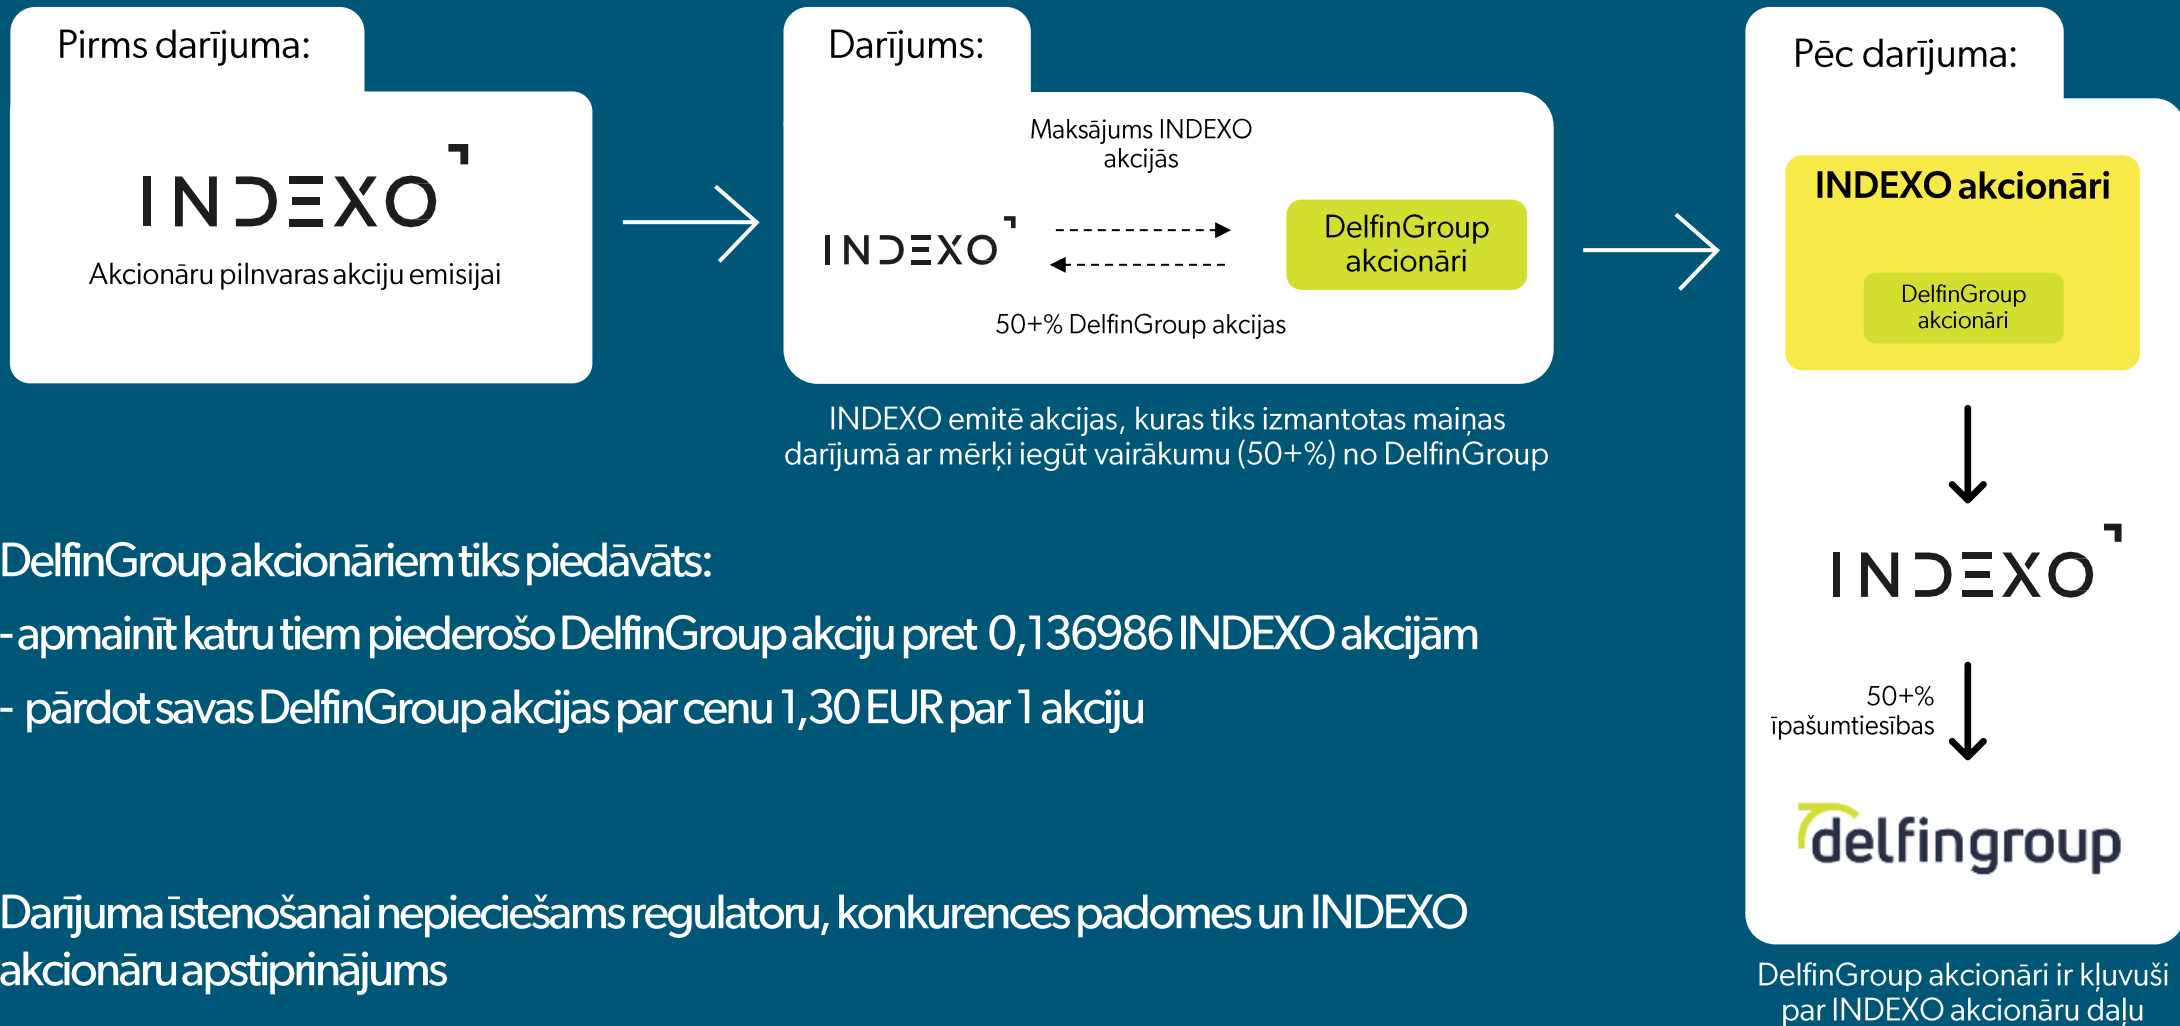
Pirms darījuma:

INDEXO

Akcionāru pilnvaras akciju emisijai

Darījums:

Maksājums INDEXO akcijās

INDEXO

DelfinGroup akcionāri

50+% DelfinGroup akcijas

INDEXO emitē akcijas, kuras tiks izmantotas maiņas darījumā ar mērķi iegūt vairākumu (50+%) no DelfinGroup

Pēc darījuma:

INDEXO akcionāri

DelfinGroup akcionāri

INDEXO

50+% īpašumtiesības

delfingroup

DelfinGroup akcionāri ir kļuvuši par INDEXO akcionāru daļu

DelfinGroup akcionāriem tiks piedāvāts:

- apmainīt katru tiem piederošo DelfinGroup akciju pret 0,136986 INDEXO akcijām

- pārdot savas DelfinGroup akcijas par cenu 1,30 EUR par 1 akciju

Darījuma īstenošanai nepieciešams regulatoru, konkurences padomes un INDEXO akcionāru apstiprinājums